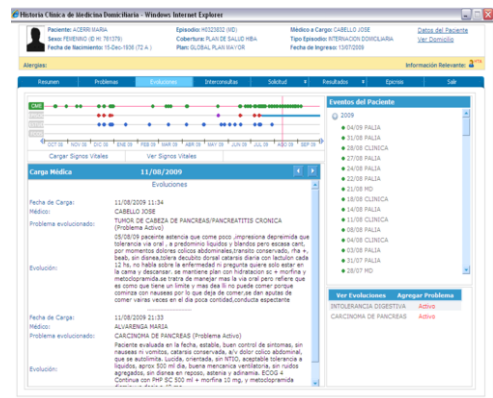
Historia Clínica de Medicina Domiciliaria - Windows Internet Explorer

Paciente: ACERRI MARIA
Sexo: FEMENINO (ID N° 761378)
Fecha de Nacimiento: 15-Dec-1936 (72 A.)
Episodio: H0323832 (MD)
Cobertura: PLAN DE SALUD HIBA
Plan: GLOBAL PLAN MAYOR
Médico a Cargo: CABELLO JOSE
Tipo Episodio: INTERNACION DOMICILIARIA
Fecha de Ingreso: 13/07/2009
Datos del Paciente
Ver Domicilio

Alergias:
Información Relevante

Resumen | Problemas | Evoluciones | Interconsultas | Solicitud | Resultados | Epicrisis | Salir

CME

OCT 08 NOV 08 DIC 08 ENE 09 FEB 09 MAR 09 ABR 09 MAY 09 JUN 09 JUL 09 AGO 09 SEP 09

Cargar Signos Vitales
Ver Signos Vitales

Eventos del Paciente
2009
04/09 PALIA
31/08 PALIA
28/08 CLINICA
28/08 PALIA
24/08 PALIA
22/08 PALIA
21/08 MD
18/08 CLINICA
14/08 PALIA
11/08 CLINICA
08/08 CLINICA
04/08 CLINICA
03/08 PALIA
31/07 PALIA
28/07 MD

Carga Médica 11/08/2009

Evoluciones

Fecha de Carga: 11/08/2009 11:34
Médico: CABELLO JOSE
Problema evolucionado: TUMOR DE CABEZA DE PANCREAS/PANCREATITIS CRONICA (Problema Activo)
Evolución: 05/08/09 paciente estencia que come poco ,impresiona depreimida que tolerancia via oral , a predominio liquidos y blandos pero escasa cant, por momentos dolores colicos abdominales,transito conservado, rha +, beab, sin disnea,tolera decubito dorsal catarsis diaria con lactulon cada 12 hs, no hablo sobre la enfermedad ni pregunta quiere solo estar en la cama y descansar. se mantiene plan con hidratacion sc + morfina y metoclopramida,se tratra de manejar mas la via oral pero refiere que es como que tiene un limite y mas dea lli no puede comer porque comienza con nauseas por lo que deja de comer,se dan apuntas de comer varias veces en el dia poca contidad,conducta espectante

Fecha de Carga: 11/08/2009 11:33
Médico: ALVARENGA MARIA
Problema evolucionado: CARCINOMA DE PANCREAS (Problema Activo)
Evolución: Paciente evaluada en la fecha, estable, buen control de sintomas, sin nauseas ni vomitos, catarsis conservada, s/v dolor colico abdominal, que se autolimita. Lucida, orientada, sin NTSG, aceptable tolerancia a liquidos, aprox 500 ml dia, buena mecanica ventilatoria, sin ruidos agregados, sin disnea en reposo, astenia y adinamia. ECOG 4 Continua con PHP SC 500 ml + morfina 10 mg, y metoclopramida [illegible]

Ver Evoluciones | Agregar Problema
INTOLERANCIA DIGESTIVA Activo
CARCINOMA DE PANCREAS Activo